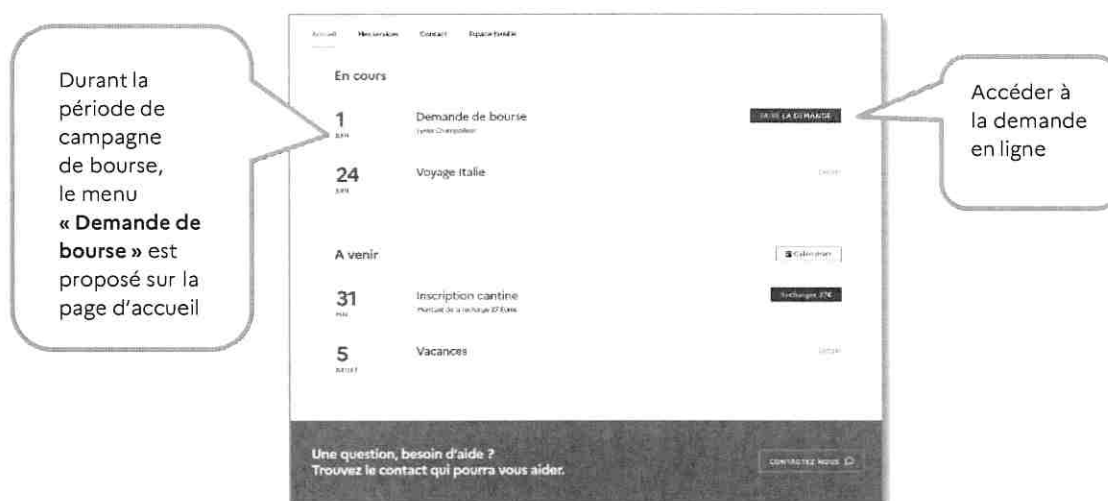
Durant la période de campagne de bourse, le menu **« Demande de bourse »** est proposé sur la page d'accueil

Accueil Mes services Contact Espace famille

En cours

1
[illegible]

Demande de bourse
Lycée Champollion

FAIRE LA DEMANDE

24
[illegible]

Voyage Italie

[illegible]

A venir

Calendrier

31
MAI

Inscription cantine
Montant de la recharge 27 Euros

Recharger 27€

5
JUILLET

Vacances

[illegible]

Une question, besoin d'aide ?
Trouvez le contact qui pourra vous aider.

CONTACTEZ-NOUS

Accéder à la demande en ligne